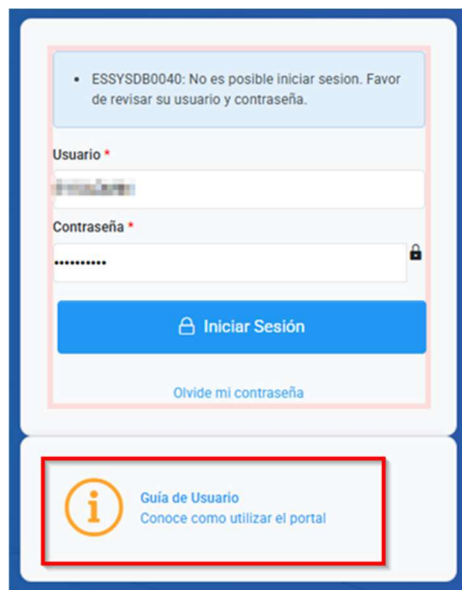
• ESSYSDB0040: No es posible iniciar sesion. Favor de revisar su usuario y contraseña.

Usuario *

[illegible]

Contraseña *

••••••••••

Iniciar Sesión

Olvide mi contraseña

Guía de Usuario
Conoce como utilizar el portal